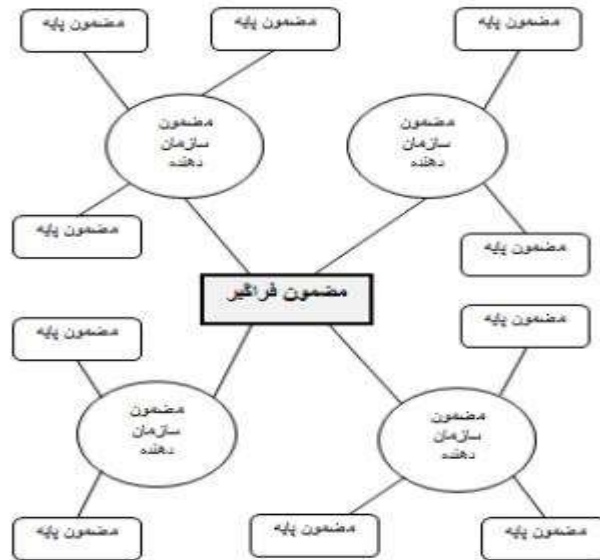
مضمون پایه

مضمون پایه

مضمون پایه

مضمون سازمان دهنده

مضمون سازمان دهنده

مضمون پایه

مضمون پایه

مضمون فراگیر

مضمون پایه

مضمون پایه

مضمون سازمان دهنده

مضمون سازمان دهنده

مضمون پایه

مضمون پایه

مضمون پایه